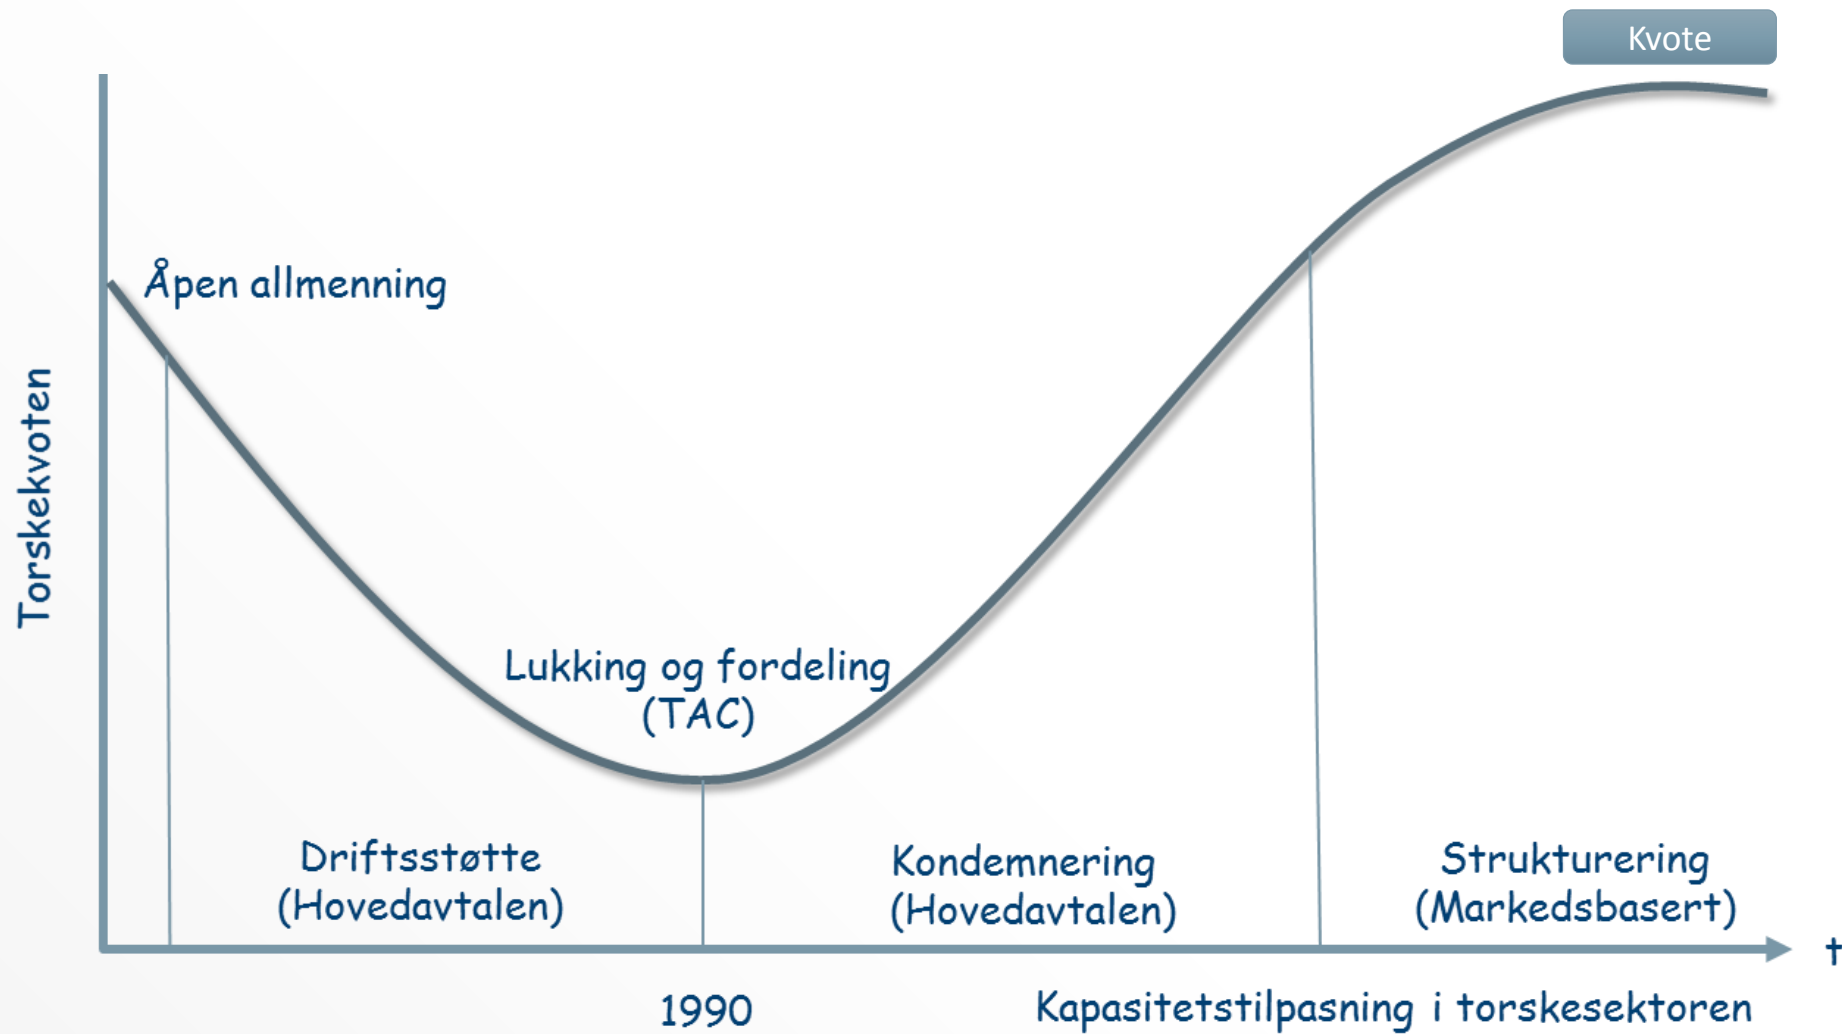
Kvote

Torskekvoten

Åpen allmenning

Lukking og fordeling (TAC)

Driftsstøtte (Hovedavtalen)

Kondemnering (Hovedavtalen)

Strukturering (Markedsbasert)

t

1990

Kapasitetstilpasning i torskesektoren